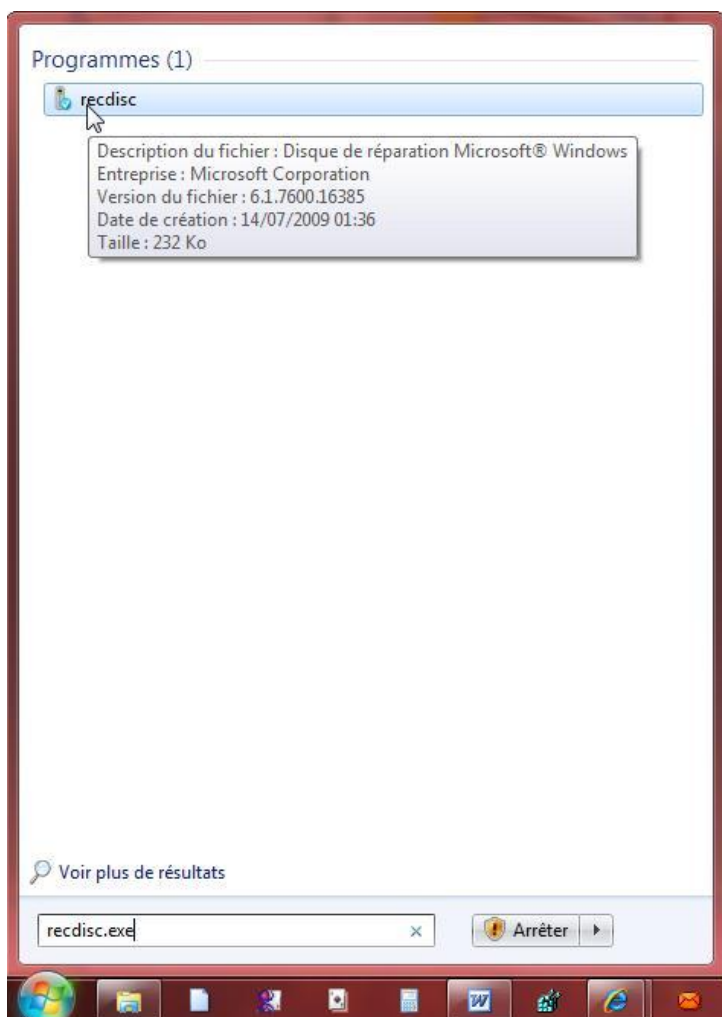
Programmes (1)

recdisc

Description du fichier : Disque de réparation Microsoft® Windows
Entreprise : Microsoft Corporation
Version du fichier : 6.1.7600.16385
Date de création : 14/07/2009 01:36
Taille : 232 Ko

Voir plus de résultats

recdisc.exe

×

Arrêter